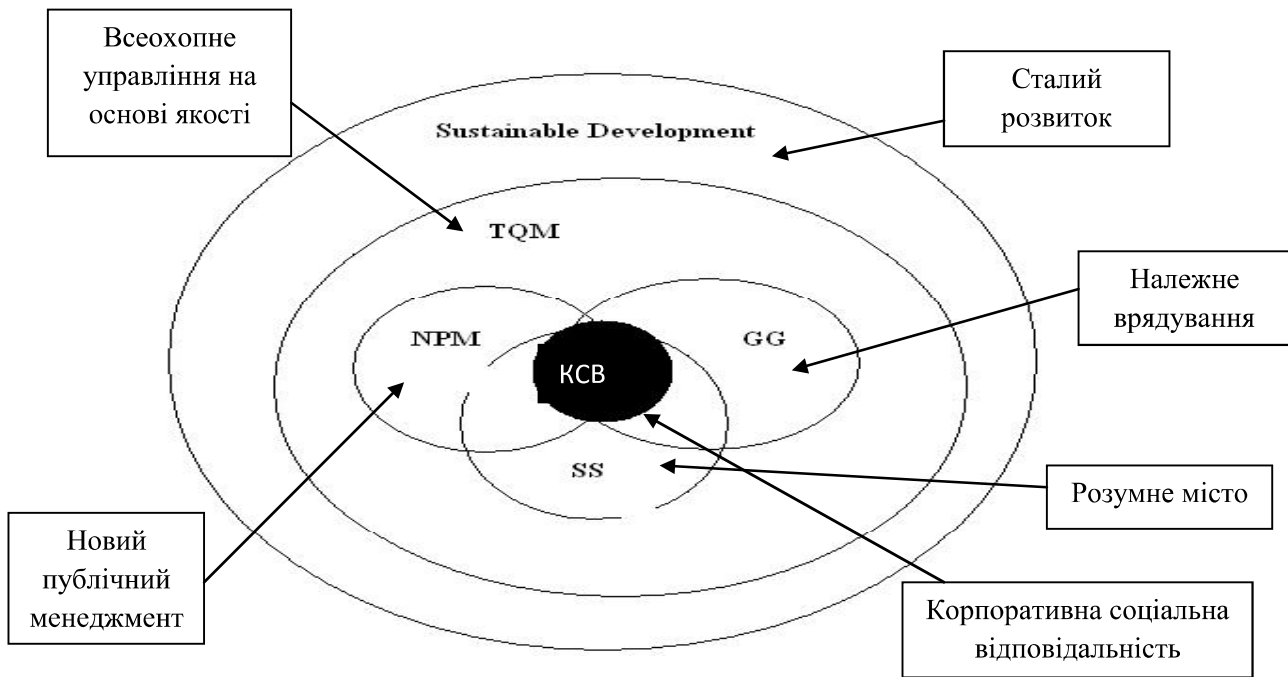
Всеохопне управління на основі якості

Сталий розвиток

Sustainable Development

TQM

Належне врядування

NPM

КСВ

GG

SS

Розумне місто

Новий публічний менеджмент

Корпоративна соціальна відповідальність